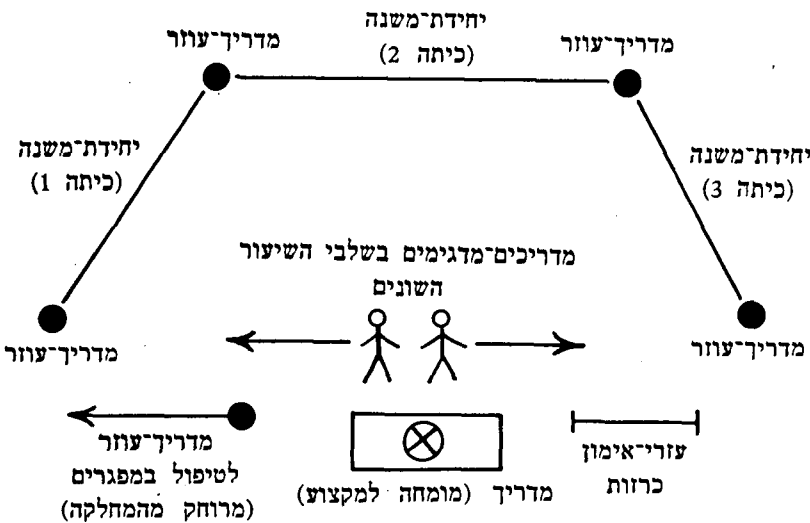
יחידת־משנה
(כיתה 2)

מדריך־עוזר

מדריך־עוזר

יחידת־משנה
(כיתה 1)

יחידת־משנה
(כיתה 3)

מדריכים־מדגימים בשלבי השיעור השונים

מדריך־עוזר

מדריך־עוזר

מדריך־עוזר
לטיפול במפגרים
(מרוחק מהמחלקה)

מדריך (מומחה למקצוע)

עזרי־אימון
כרזות